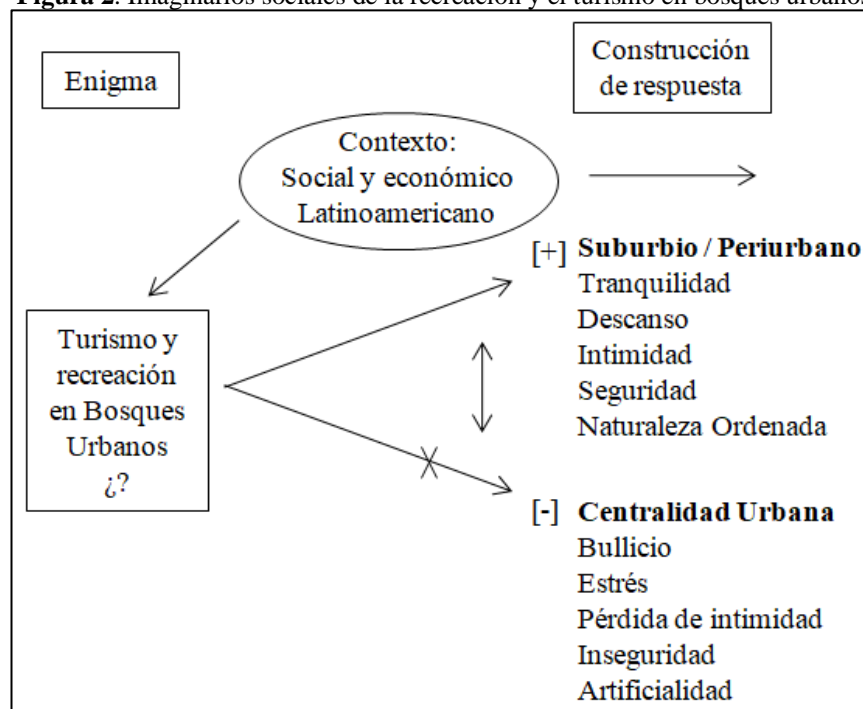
**Figura 2**: Imaginarios sociales de la recreación y el turismo en bosques urbanos

Enigma

Construcción de respuesta

Contexto: Social y económico Latinoamericano

Turismo y recreación en Bosques Urbanos ¿?

[+] **Suburbio / Periurbano**
Tranquilidad
Descanso
Intimidad
Seguridad
Naturaleza Ordenada

[-] **Centralidad Urbana**
Bullicio
Estrés
Pérdida de intimidad
Inseguridad
Artificialidad